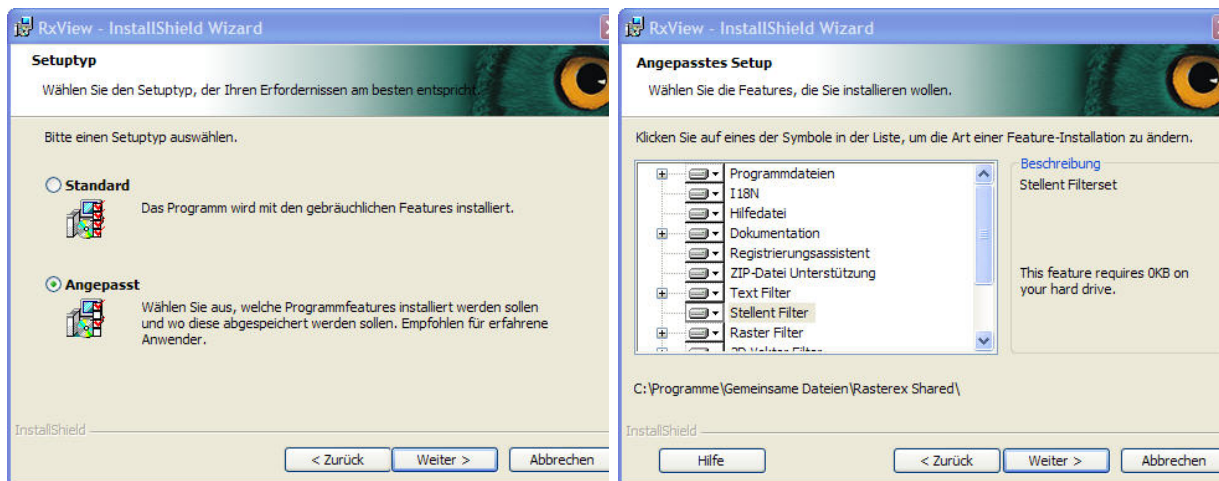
RxView - InstallShield Wizard

Setuptyp

Wählen Sie den Setuptyp, der Ihren Erfordernissen am besten entspricht.

Bitte einen Setuptyp auswählen.

Standard

Das Programm wird mit den gebräuchlichen Features installiert.

Angepasst

Wählen Sie aus, welche Programmfeatures installiert werden sollen und wo diese abgespeichert werden sollen. Empfohlen für erfahrene Anwender.

InstallShield

< Zurück | Weiter > | Abbrechen

RxView - InstallShield Wizard

Angepasstes Setup

Wählen Sie die Features, die Sie installieren wollen.

Klicken Sie auf eines der Symbole in der Liste, um die Art einer Feature-Installation zu ändern.

Programmdateien
I18N
Hilfedatei
Dokumentation
Registrierungsassistent
ZIP-Datei Unterstützung
Text Filter
Stellent Filter
Raster Filter
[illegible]

Beschreibung
Stellent Filterset

This feature requires 0KB on your hard drive.

C:\Programme\Gemeinsame Dateien\Rasterex Shared\

InstallShield

Hilfe | < Zurück | Weiter > | Abbrechen